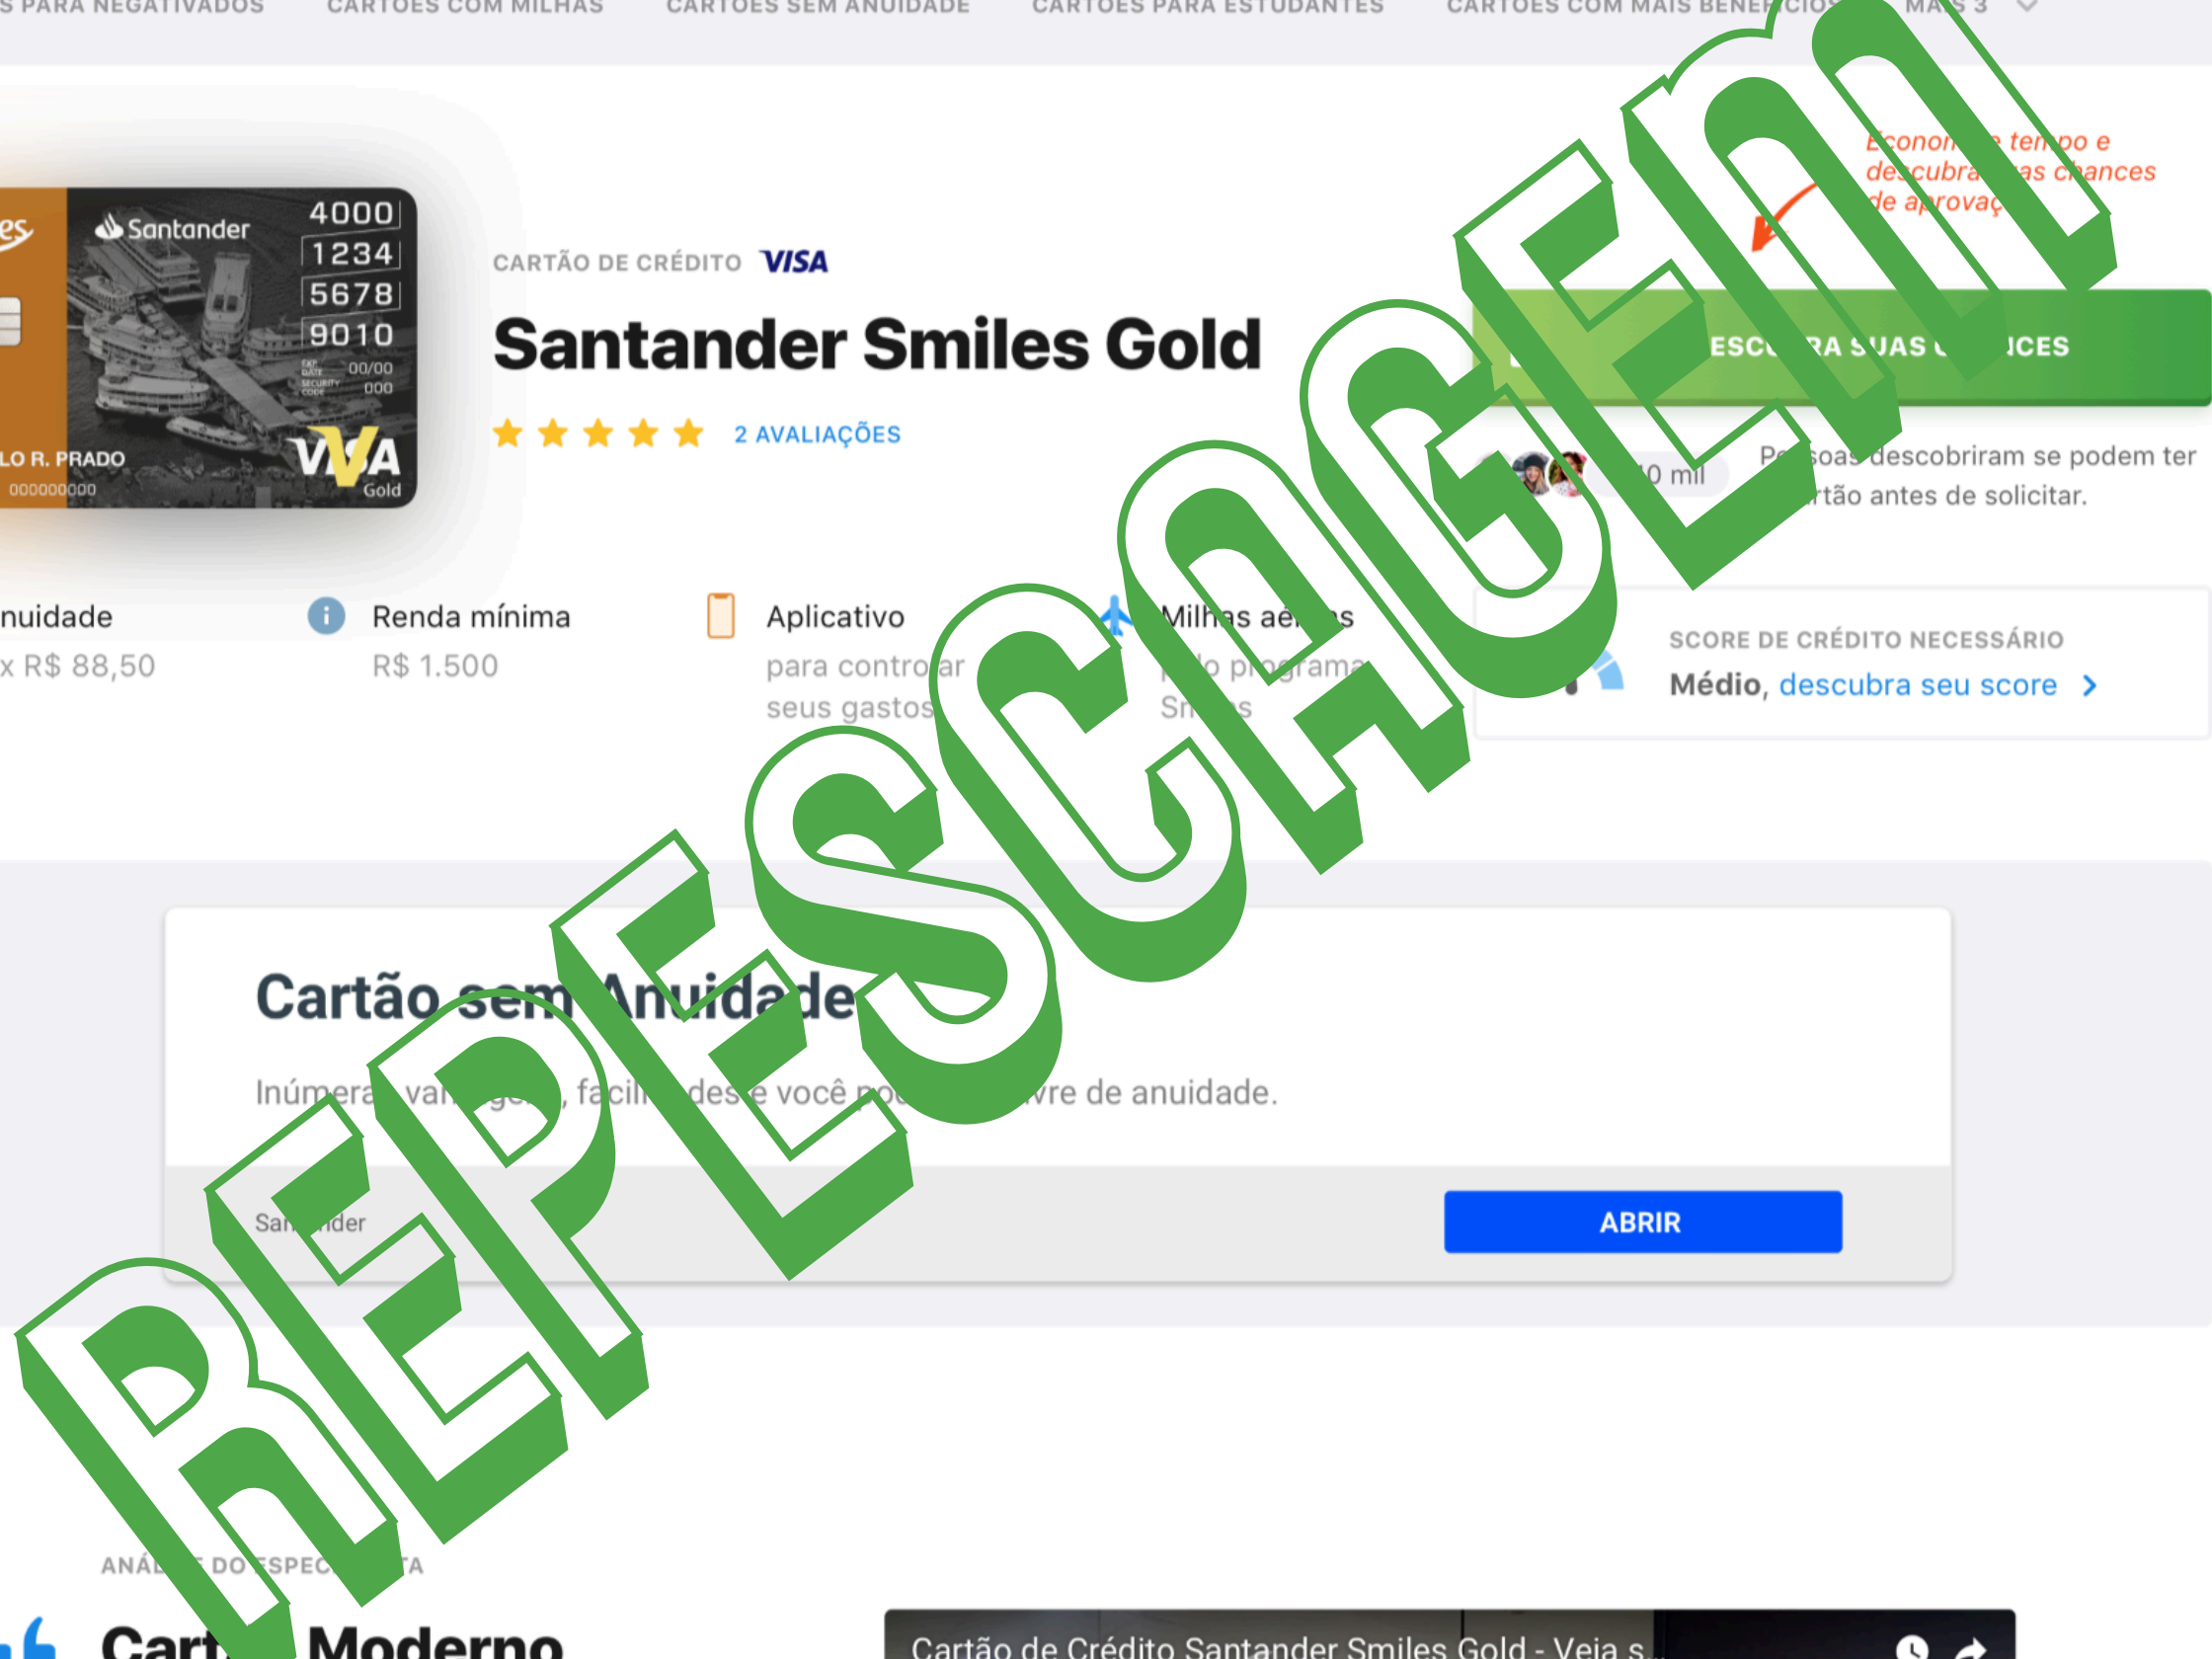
S PARA NEGATIVADOS CARTÕES COM MILHAS CARTÕES SEM ANUIDADE CARTÕES PARA ESTUDANTES CARTÕES COM MAIS BENEFÍCIOS MAIS 3

REPESCAGEM

es Santander 4000 1234 5678 9010 00/00 000 LO R. PRADO 000000000 VISA Gold

CARTÃO DE CRÉDITO VISA

Santander Smiles Gold

★★★★★ 2 AVALIAÇÕES

Econom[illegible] tempo e de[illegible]scubra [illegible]as chances de a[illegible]provaç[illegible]

ESC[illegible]RA SUAS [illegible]NCES

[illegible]0 mil Pe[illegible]soas descobriram se podem ter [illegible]rtão antes de solicitar.

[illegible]nuidade
x R$ 88,50

Renda mínima
R$ 1.500

Aplicativo
para contro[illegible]ar seus gastos

Milh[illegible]s aé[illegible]s
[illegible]o programa Sm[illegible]s

SCORE DE CRÉDITO NECESSÁRIO
Médio, descubra seu score >

Cartão sem Anuidade

Inúmera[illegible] va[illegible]ge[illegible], facil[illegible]des e você po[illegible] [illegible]vre de anuidade.

San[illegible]der

ABRIR

ANÁ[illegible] DO ESPEC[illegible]TA

Cart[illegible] Moderno

Cartão de Crédito Santander Smiles Gold - Veja s...